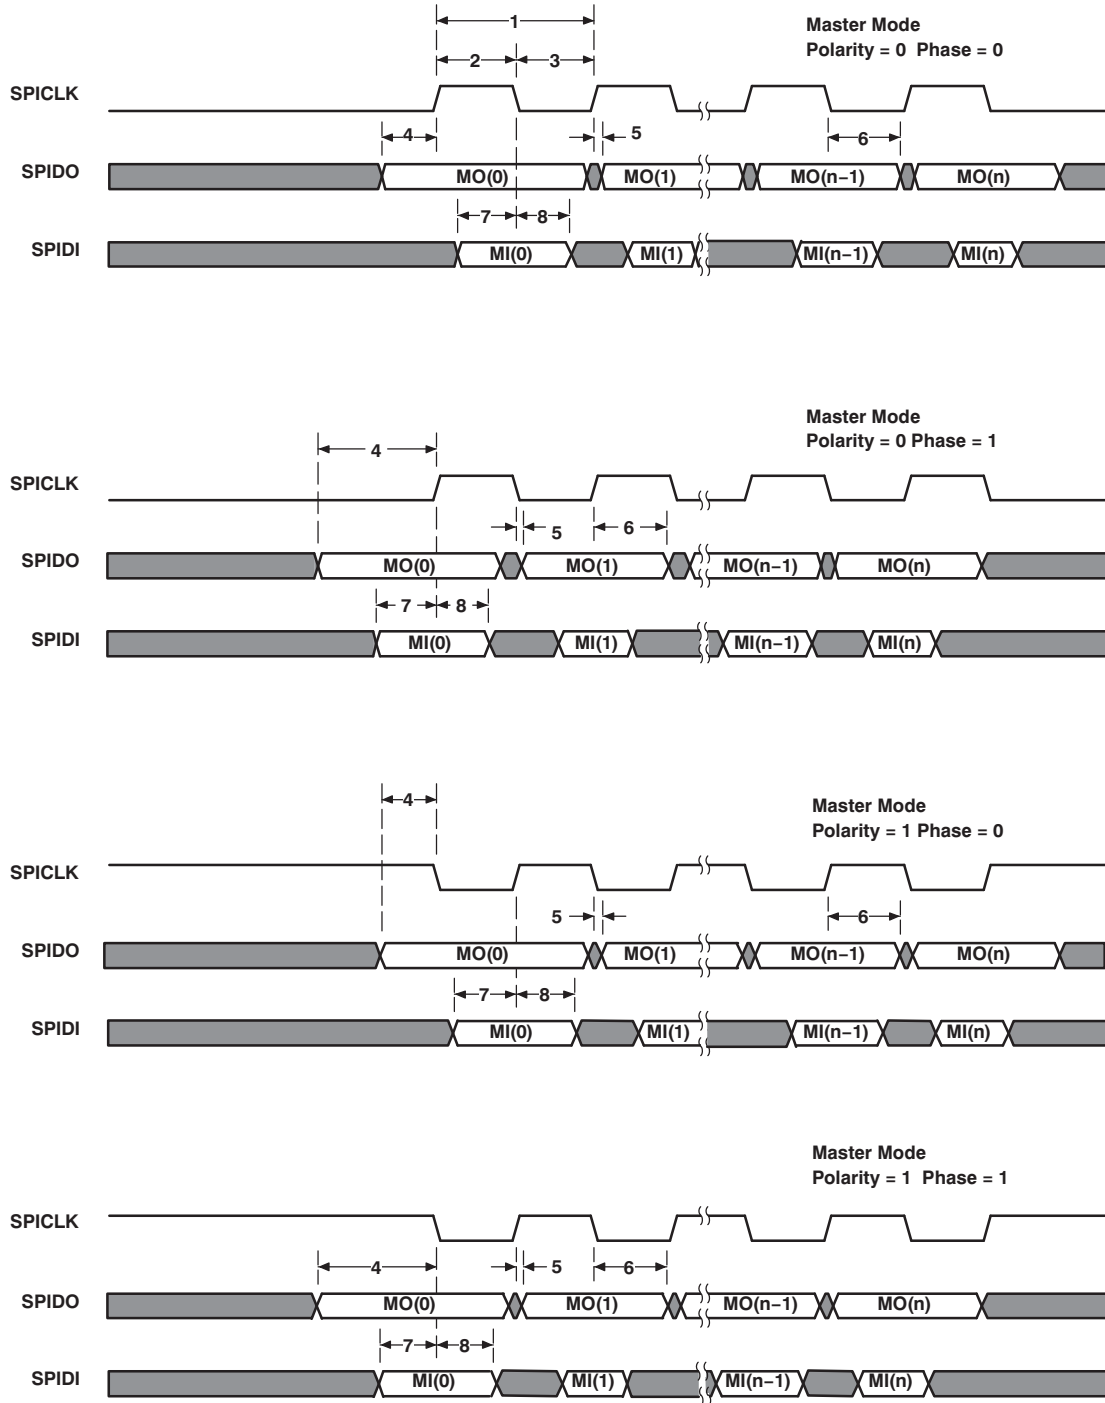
Master Mode
Polarity = 0 Phase = 0

1
2
3
SPICLK
4
5
6
SPIDO
MO(0)
MO(1)
MO(n−1)
MO(n)
7
8
SPIDI
MI(0)
MI(1)
MI(n−1)
MI(n)

Master Mode
Polarity = 0 Phase = 1

4
SPICLK
5
6
SPIDO
MO(0)
MO(1)
MO(n−1)
MO(n)
7
8
SPIDI
MI(0)
MI(1)
MI(n−1)
MI(n)

4
Master Mode
Polarity = 1 Phase = 0

SPICLK
5
6
SPIDO
MO(0)
MO(1)
MO(n−1)
MO(n)
7
8
SPIDI
MI(0)
MI(1)
MI(n−1)
MI(n)

Master Mode
Polarity = 1 Phase = 1

SPICLK
4
5
6
SPIDO
MO(0)
MO(1)
MO(n−1)
MO(n)
7
8
SPIDI
MI(0)
MI(1)
MI(n−1)
MI(n)